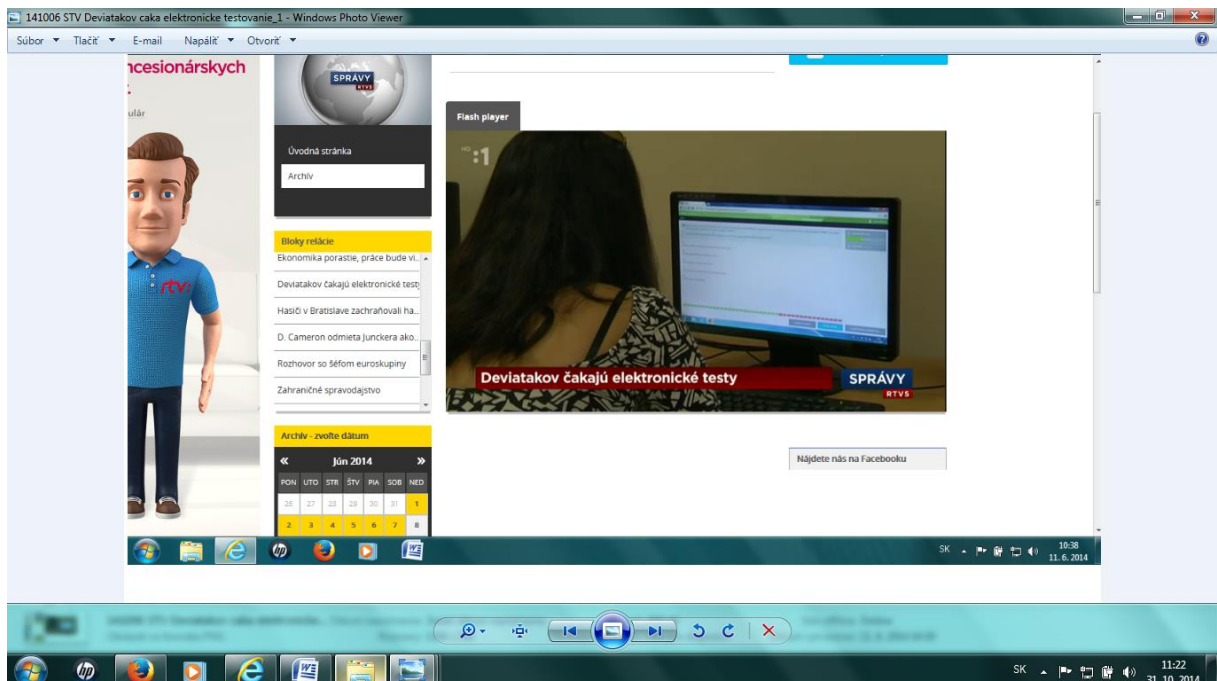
141006 STV Deviatakov caka elektronicke testovanie_1 - Windows Photo Viewer

Súbor ▾ Tlačiť ▾ E-mail Napáliť ▾ Otvoriť ▾

ncesionárskych

ulár

SPRÁVY RTVS

Úvodná stránka

Archív

Bloky relácie

Ekonomika porastie, práce bude vi...

Deviatakov čakajú elektronické testy

Hasiči v Bratislave zachraňovali ha...

D. Cameron odmieta Junckera ako...

Rozhovor so šéfom euroskupiny

Zahraničné spravodajstvo

Archív - zvoľte dátum

« Jún 2014 »

| PON | UTO | STR | ŠTV | PIA | SOB | NED |
|---|---|---|---|---|---|---|
| 26 | 27 | 28 | 29 | 30 | 31 | 1 |
| 2 | 3 | 4 | 5 | 6 | 7 | 8 |

Flash player

:1

Deviatakov čakajú elektronické testy

SPRÁVY RTVS

Nájdete nás na Facebooku

SK 10:38 11. 6. 2014

SK 11:22 31. 10. 2014